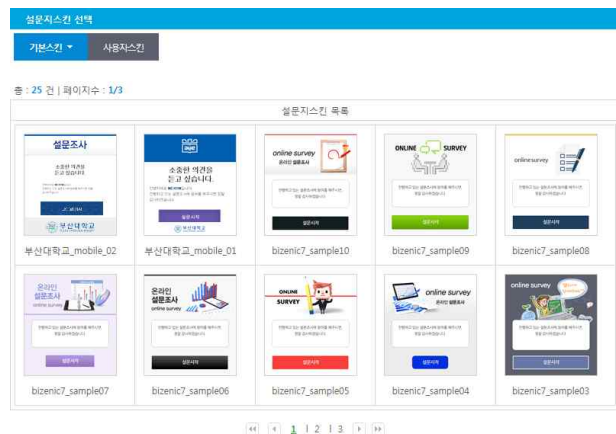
설문지스킨 선택

기본스킨 ▾ 사용자스킨

총 : 25 건 | 페이지수 : 1/3

설문지스킨 목록

| | | | | |
|---|---|---|---|---|
| 설문조사 소중한 의견을 듣고 싶습니다. 부산대학교 | 소중한 의견을 듣고 싶습니다. 부산대학교 | online survey 온라인 설문조사 | ONLINE SURVEY | online survey |
| 부산대학교_mobile_02 | 부산대학교_mobile_01 | bizenic7_sample10 | bizenic7_sample09 | bizenic7_sample08 |
| 온라인 설문조사 online survey | 온라인 설문조사 online survey | ONLINE SURVEY | online survey 온라인 설문조사 | online survey |
| bizenic7_sample07 | bizenic7_sample06 | bizenic7_sample05 | bizenic7_sample04 | bizenic7_sample03 |

1 | 2 | 3